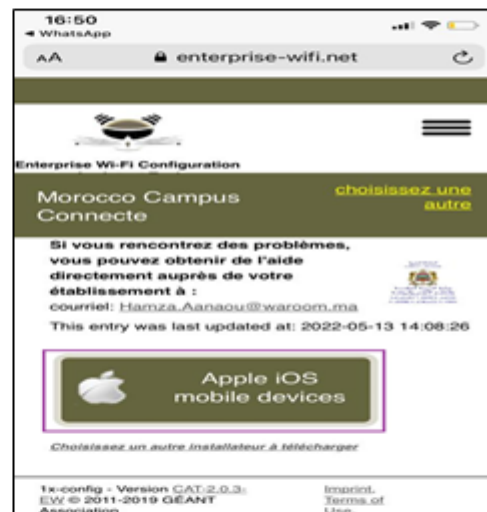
16:50
◂ WhatsApp

AA enterprise-wifi.net

Enterprise Wi-Fi Configuration

Morocco Campus Connecte

choisissez une autre

Si vous rencontrez des problèmes, vous pouvez obtenir de l'aide directement auprès de votre établissement à :
courriel: Hamza.Aanaou@waroom.ma
This entry was last updated at: 2022-05-13 14:08:26

Apple iOS mobile devices

Choisissez un autre installateur à télécharger

1x-config - Version CAT-2.0.3-EW © 2011-2019 GÉANT Association

Imprint, Terms of Use